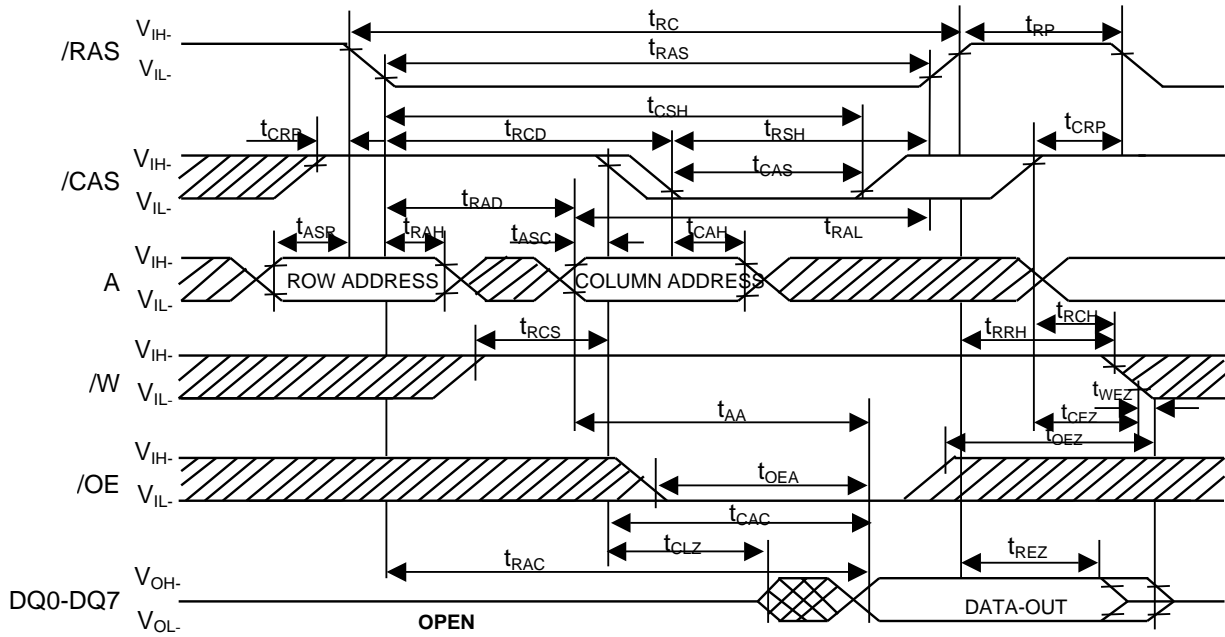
/RAS $V_{IH-}$ $V_{IL-}$

$t_{RC}$ $t_{RP}$ $t_{RAS}$

$t_{CSH}$ $t_{CRP}$ $t_{RCD}$ $t_{RSH}$ $t_{CRP}$

/CAS $V_{IH-}$ $V_{IL-}$

$t_{CAS}$ $t_{RAD}$ $t_{RAL}$ $t_{ASR}$ $t_{RAH}$ $t_{ASC}$ $t_{CAH}$

A $V_{IH-}$ $V_{IL-}$

ROW ADDRESS COLUMN ADDRESS

$t_{RCS}$ $t_{RCH}$ $t_{RRH}$

/W $V_{IH-}$ $V_{IL-}$

$t_{WEZ}$ $t_{CEZ}$ $t_{AA}$ $t_{OEZ}$

/OE $V_{IH-}$ $V_{IL-}$

$t_{OEA}$ $t_{CAC}$ $t_{CLZ}$ $t_{RAC}$ $t_{REZ}$

DQ0-DQ7 $V_{OH-}$ $V_{OL-}$

OPEN

DATA-OUT